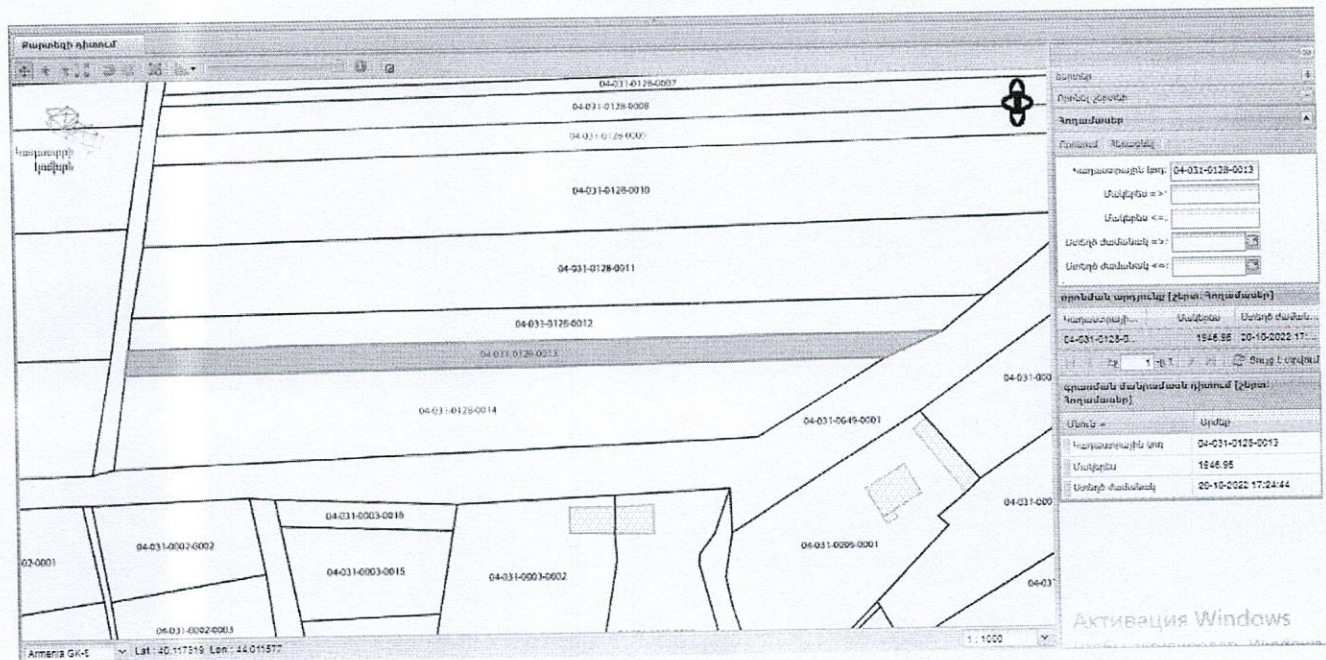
Քարտեզի դիտում

04-031-0128-0007
04-031-0128-0008
04-031-0128-0009
Կադաստրային նախիրն
04-031-0128-0010
04-031-0128-0011
04-031-0128-0012
04-031-0128-0013
04-031-0128-0014
04-031-0649-0001
04-031-000
04-031-000
04-031-0003-0016
04-031-0002-0002
02-0001
04-031-0003-0015
04-031-0003-0002
04-031-0005-0001
04-031
04-031-0002-0003

Շերտեր
Որոնել շերտեր
Հողամասեր
Որոնում Ընտրված
Կադաստրային կոդ: 04-031-0128-0013
Մակերես =>:
Մակերես <=:
Ստեղծ ժամանակ =>:
Ստեղծ ժամանակ <=:
որոնման արդյունք [շերտ: Հողամասեր]
| Կադաստրայի... | Մակերես | Ստեղծ ժամա... |
|---|---|---|
| 04-031-0128-0... | 1946.95 | 20-10-2022 17:... |
Էջ 1 -ը 1 Ցույց է տալիս
գրառման մանրամասն դիտում [շերտ: Հողամասեր]
| Անուն | Արժեք |
|---|---|
| Կադաստրային կոդ | 04-031-0128-0013 |
| Մակերես | 1946.95 |
| Ստեղծ ժամանակ | 20-10-2022 17:24:44 |

Armenia GK-5 Lat: 40.117319 Lon: 44.011577
1 : 1000
Активация Windows